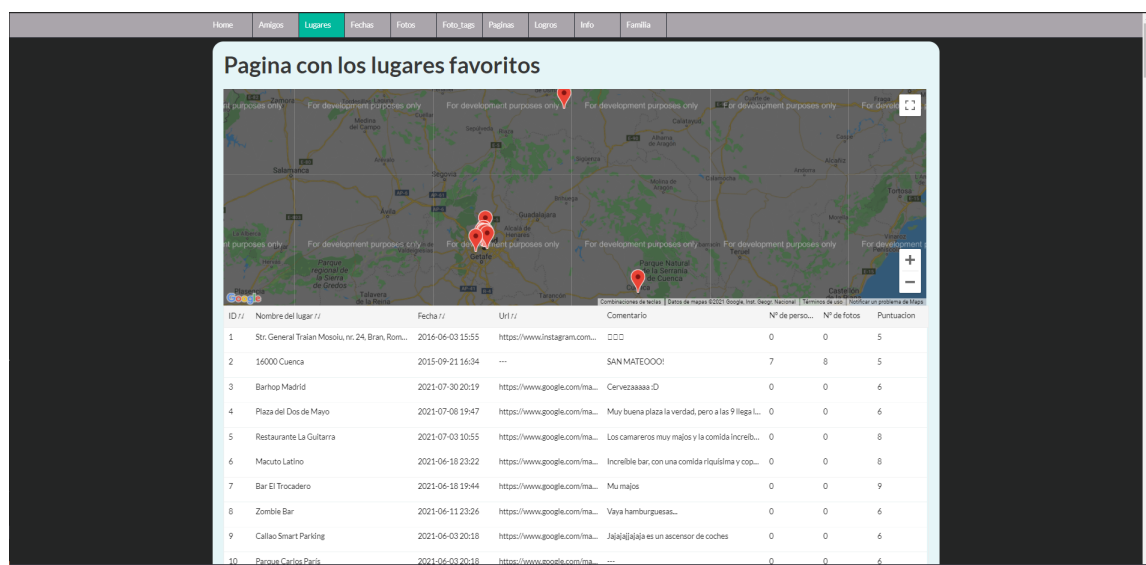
Home | Amigos | Lugares | Fechas | Fotos | Foto_tags | Paginas | Logros | Info | Familia

Pagina con los lugares favoritos

For development purposes only For development purposes only For development purposes only For development purposes only For development purposes only For development purposes only For development purposes only For development purposes only

Salamanca Segovia Guadalajara Getafe Cuenca Ávila Teruel Castellón Tortosa Calatayud Sigüenza Talavera de la Reina Tarancón Medina del Campo

Combinaciones de teclas | Datos de mapas ©2021 Google, Inst. Geogr. Nacional | Términos de uso | Notificar un problema de Maps

| ID | Nombre del lugar | Fecha | Url | Comentario | Nº de perso... | Nº de fotos | Puntuacion |
|---|---|---|---|---|---|---|---|
| 1 | Str. General Traian Mosoiu, nr. 24, Bran, Rom... | 2016-06-03 15:55 | https://www.instagram.com... | □□□ | 0 | 0 | 5 |
| 2 | 16000 Cuenca | 2015-09-21 16:34 | --- | SAN MATEOOO! | 7 | 8 | 5 |
| 3 | Barhop Madrid | 2021-07-30 20:19 | https://www.google.com/ma... | Cervezaaaaa :D | 0 | 0 | 6 |
| 4 | Plaza del Dos de Mayo | 2021-07-08 19:47 | https://www.google.com/ma... | Muy buena plaza la verdad, pero a las 9 llega l... | 0 | 0 | 6 |
| 5 | Restaurante La Guitarra | 2021-07-03 10:55 | https://www.google.com/ma... | Los camareros muy majos y la comida increib... | 0 | 0 | 8 |
| 6 | Macuto Latino | 2021-06-18 23:22 | https://www.google.com/ma... | Increible bar, con una comida riquisima y cop... | 0 | 0 | 8 |
| 7 | Bar El Trocadero | 2021-06-18 19:44 | https://www.google.com/ma... | Mu majos | 0 | 0 | 9 |
| 8 | Zombie Bar | 2021-06-11 23:26 | https://www.google.com/ma... | Vaya hamburguesas... | 0 | 0 | 6 |
| 9 | Callao Smart Parking | 2021-06-03 20:18 | https://www.google.com/ma... | Jajajajajaja es un ascensor de coches | 0 | 0 | 6 |
| 10 | Parque Carlos Paris | 2021-06-03 20:18 | https://www.google.com/ma... | --- | 0 | 0 | 6 |